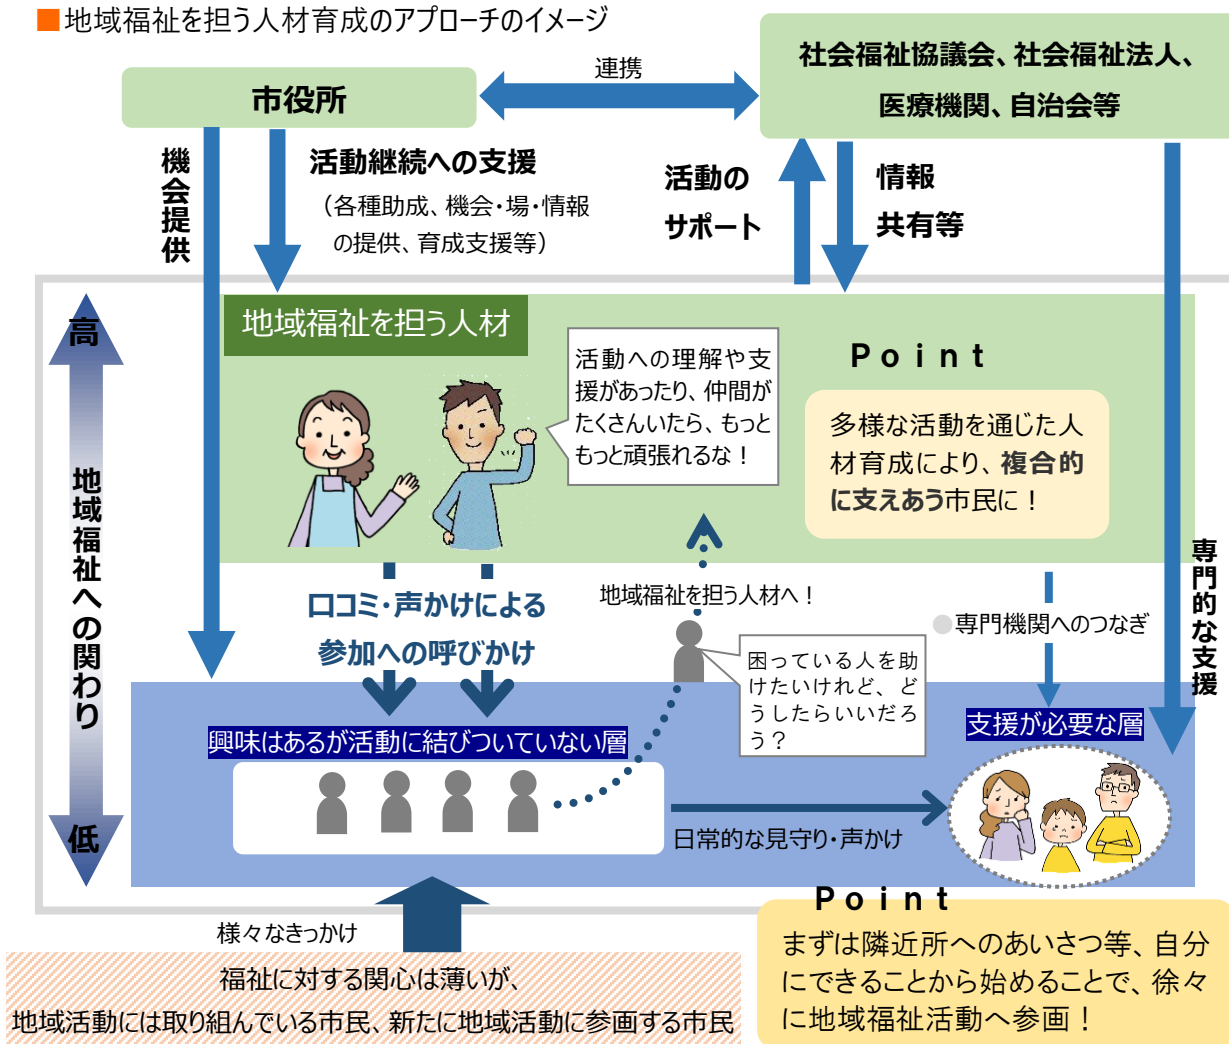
■地域福祉を担う人材育成のアプローチのイメージ

市役所

連携

社会福祉協議会、社会福祉法人、医療機関、自治会等

機会提供

活動継続への支援
（各種助成、機会・場・情報の提供、育成支援等）

活動のサポート

情報共有等

高

地域への関わり

低

地域福祉を担う人材

活動への理解や支援があったり、仲間がたくさんいたら、もっともっと頑張れるな！

Point

多様な活動を通じた人材育成により、複合的に支えあう市民に！

専門的な支援

口コミ・声かけによる参加への呼びかけ

地域福祉を担う人材へ！

●専門機関へのつなぎ

困っている人を助けたいけれど、どうしたらいいだろう？

興味はあるが活動に結びついていない層

支援が必要な層

日常的な見守り・声かけ

様々なきっかけ

福祉に対する関心は薄いが、
地域活動には取り組んでいる市民、新たに地域活動に参画する市民

Point

まずは隣近所へのあいさつ等、自分にできることから始めることで、徐々に地域福祉活動へ参画！